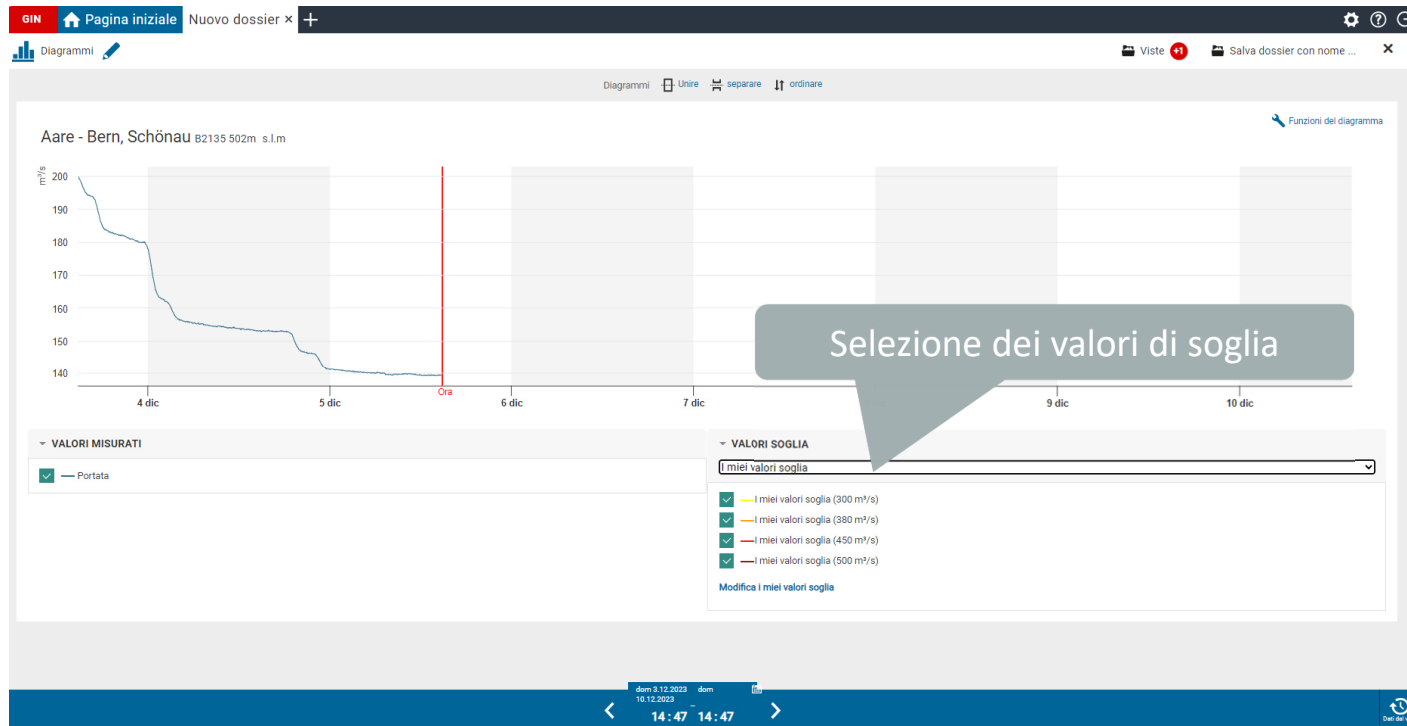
GIN Pagina iniziale Nuovo dossier × +

Diagrammi

Viste +1 Salva dossier con nome ... ×

Diagrammi Unire separare ordinare

Funzioni del diagramma

Aare - Bern, Schönau B2135 502m s.l.m

$m^3/s$

200
190
180
170
160
150
140

4 dic 5 dic Ora 6 dic 7 dic 9 dic 10 dic

Selezione dei valori di soglia

VALORI MISURATI

Portata

VALORI SOGLIA

I miei valori soglia

I miei valori soglia (300 m³/s)
I miei valori soglia (380 m³/s)
I miei valori soglia (450 m³/s)
I miei valori soglia (500 m³/s)

Modifica i miei valori soglia

dom 3.12.2023 dom 10.12.2023

14 : 47 – 14 : 47

Dati del